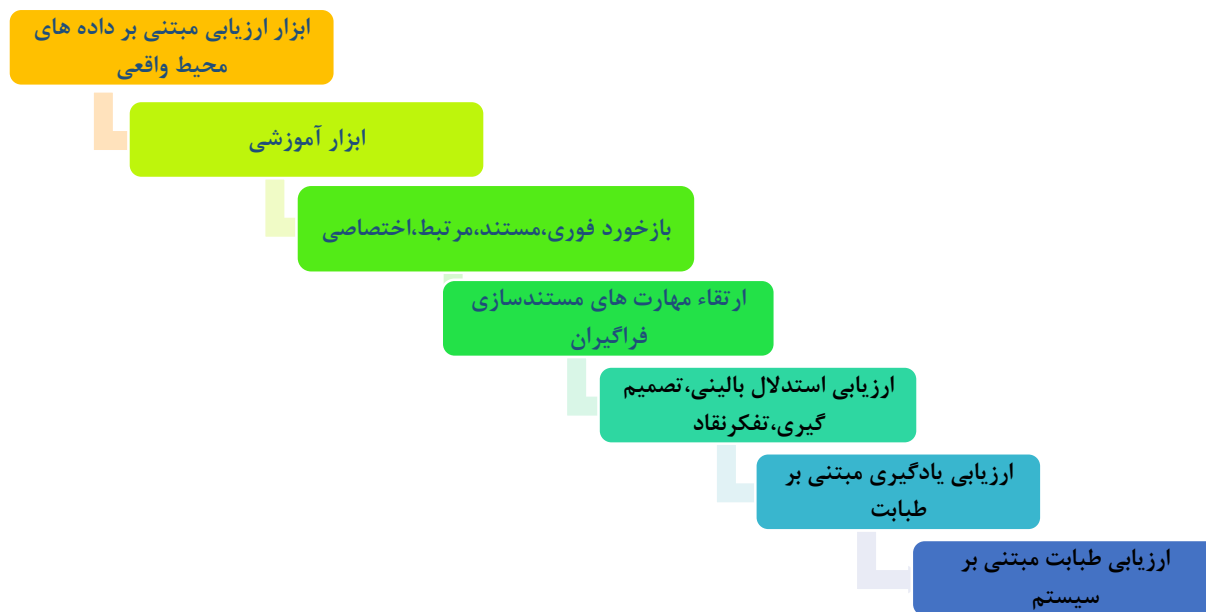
ابزار ارزیابی مبتنی بر داده های محیط واقعی

ابزار آموزشی

بازخورد فوری،مستند،مرتبط،اختصاصی

ارتقاء مهارت های مستندسازی فراگیران

ارزیابی استدلال بالینی،تصمیم گیری،تفکرنقاد

ارزیابی یادگیری مبتنی بر طبابت

ارزیابی طبابت مبتنی بر سیستم